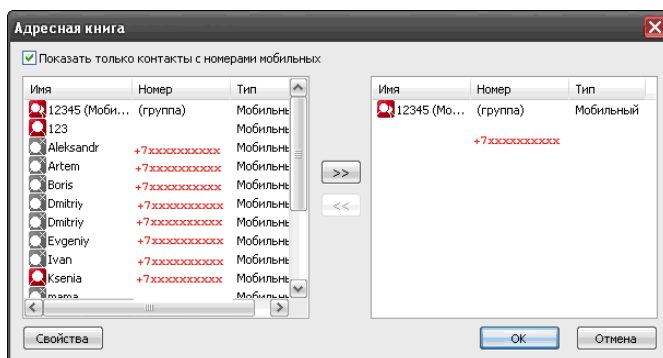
Адресная книга

Показать только контакты с номерами мобильных

| Имя | Номер | Тип |
|---|---|---|
| 12345 (Моби... | (группа) | Мобильн |
| 123 | | Мобильн |
| Aleksandr | +7xxxxxxxxxx | Мобильн |
| Artem | +7xxxxxxxxxx | Мобильн |
| Boris | +7xxxxxxxxxx | Мобильн |
| Dmitriy | +7xxxxxxxxxx | Мобильн |
| Dmitriy | +7xxxxxxxxxx | Мобильн |
| Evgeniy | +7xxxxxxxxxx | Мобильн |
| Ivan | +7xxxxxxxxxx | Мобильн |
| Ksenia | +7xxxxxxxxxx | Мобильн |
| mama | | Мобильн |

>>

<<

| Имя | Номер | Тип |
|---|---|---|
| 12345 (Мо... | (группа) | Мобильный |
| | +7xxxxxxxxxx | |

Свойства

OK

Отмена